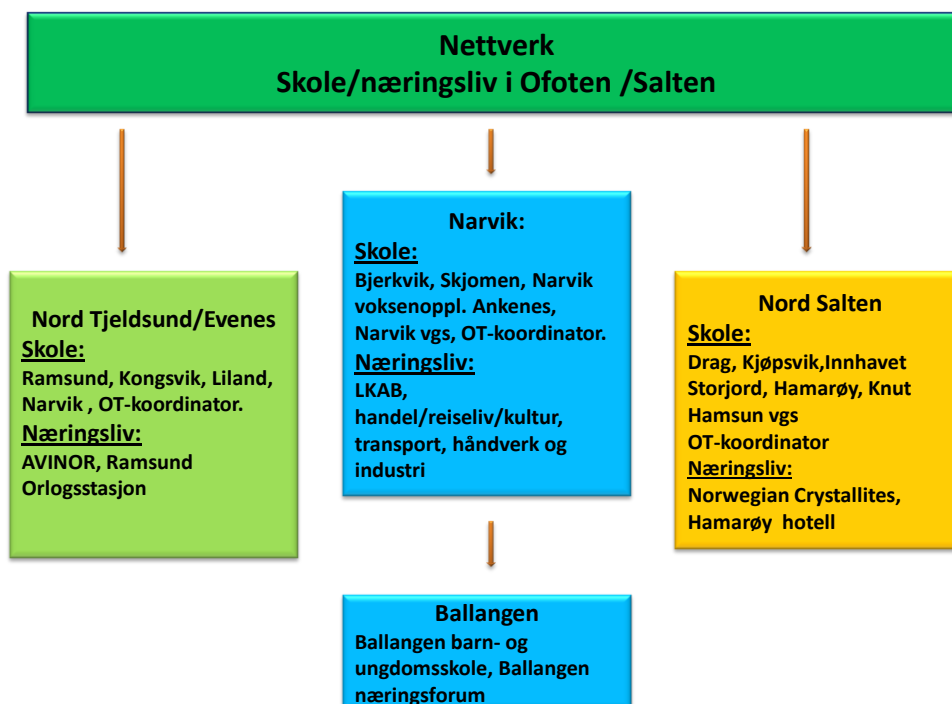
Nettverk
Skole/næringsliv i Ofoten /Salten

Nord Tjeldsund/Evenes
Skole:
Ramsund, Kongsvik, Liland, Narvik , OT-koordinator.
Næringsliv:
AVINOR, Ramsund Orlogsstasjon

Narvik:
Skole:
Bjerkvik, Skjomen, Narvik voksenoppl. Ankenes, Narvik vgs, OT-koordinator.
Næringsliv:
LKAB, handel/reiseliv/kultur, transport, håndverk og industri

Nord Salten
Skole:
Drag, Kjøpsvik,Innhavet Storjord, Hamarøy, Knut Hamsun vgs
OT-koordinator
Næringsliv:
Norwegian Crystallites, Hamarøy hotell

Ballangen
Ballangen barn- og ungdomsskole, Ballangen næringsforum